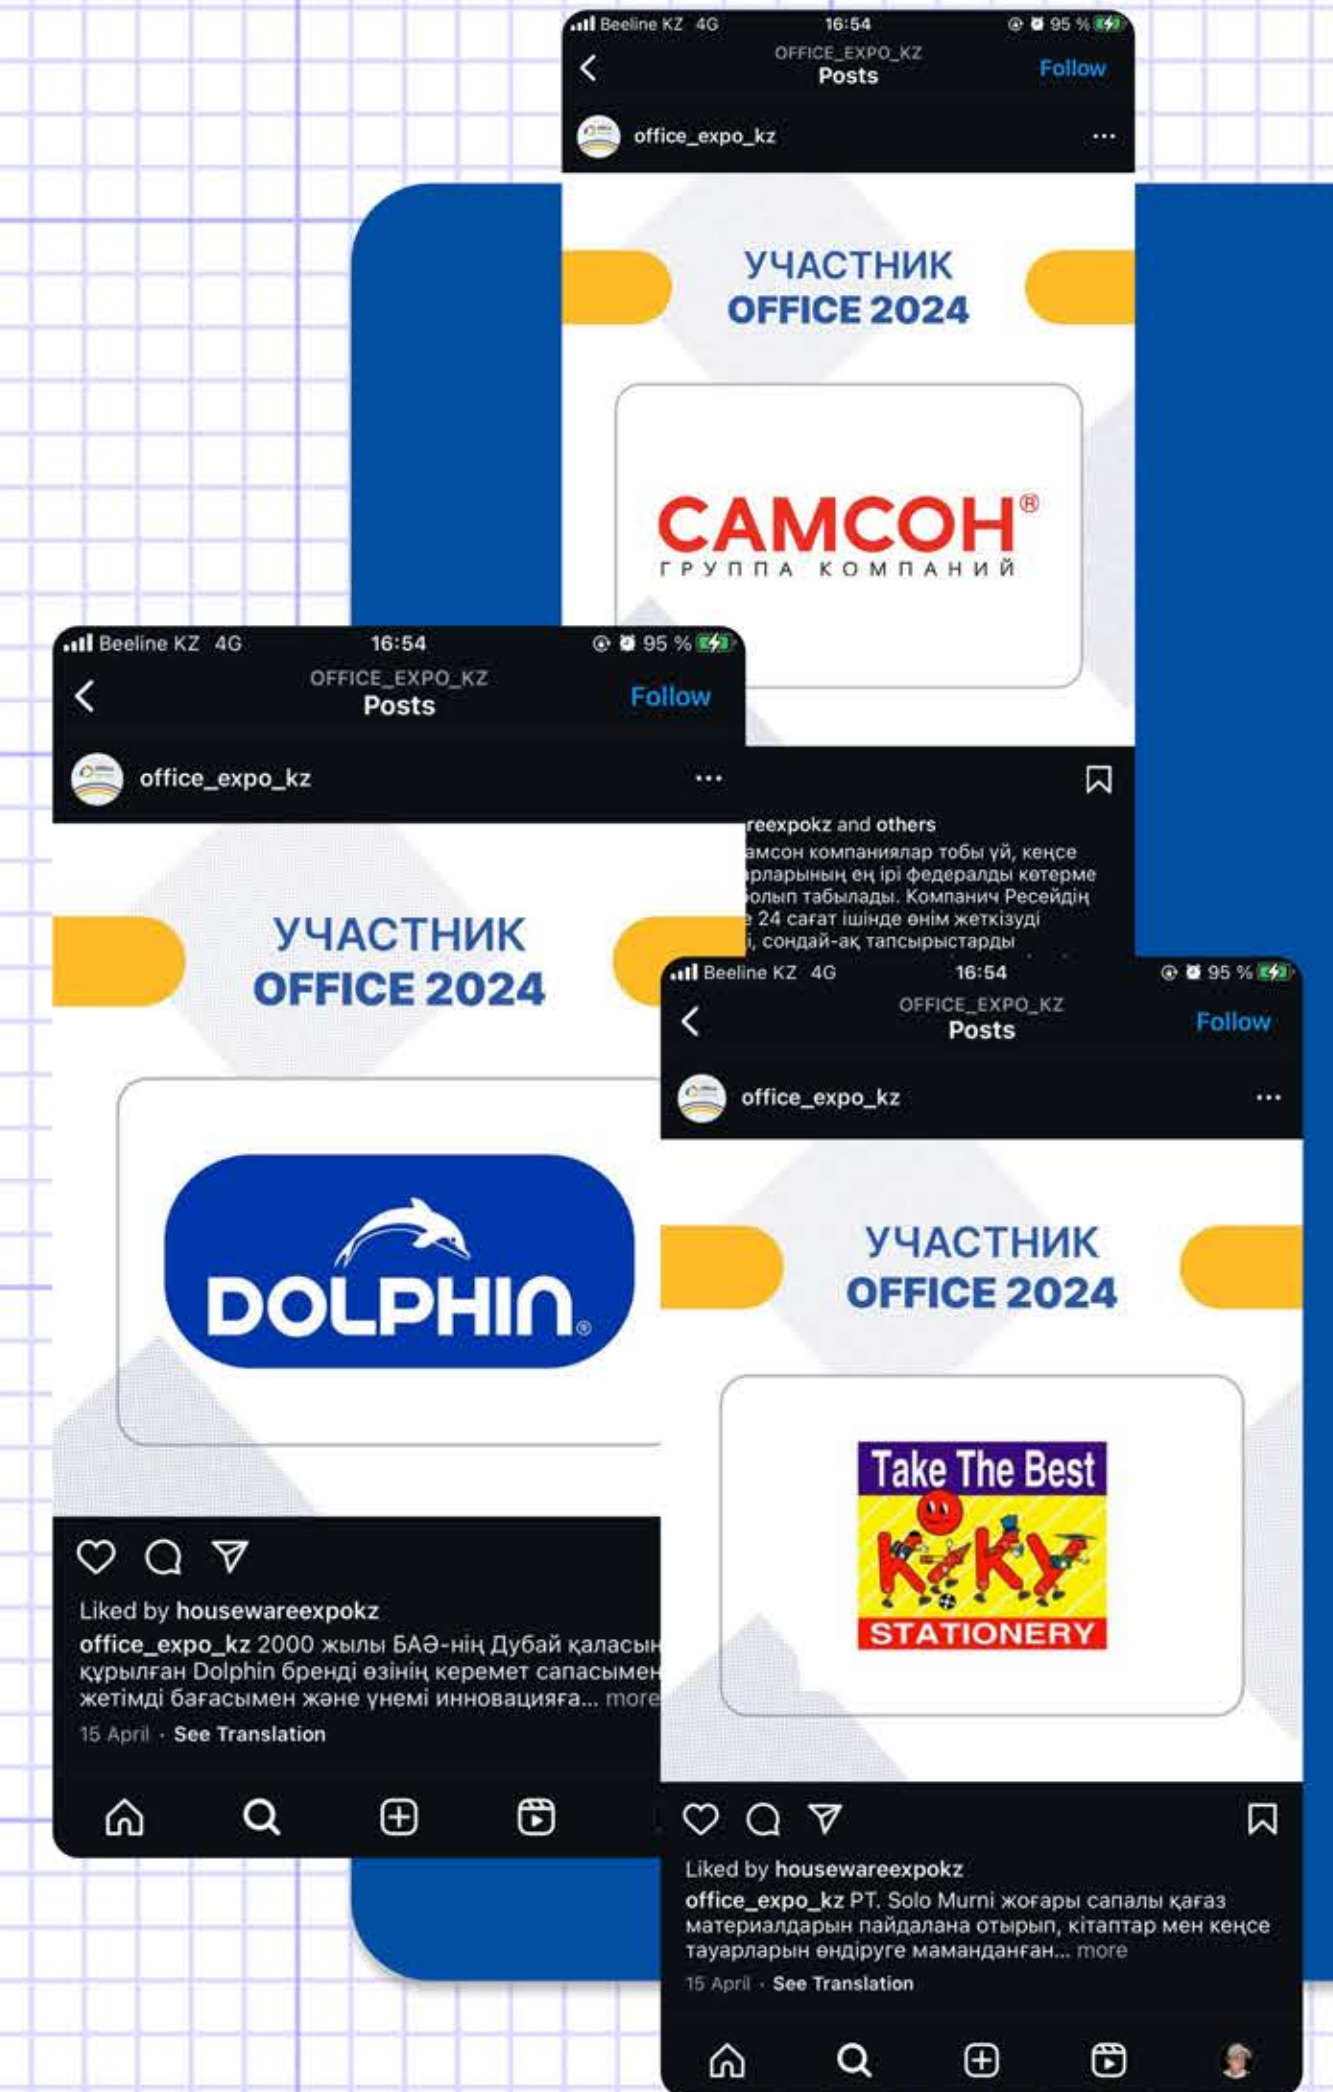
Beeline KZ 4G 16:54 95 %
OFFICE_EXPO_KZ
Posts
Follow
office_expo_kz ...

УЧАСТНИК
OFFICE 2024

САМСОН®
ГРУППА КОМПАНИЙ

reexpokz and others
амсон компаниялар тобы үй, кеңсе
рларының ең ірі федералды көтерме
болып табылады. Компанич Ресейдің
24 сағат ішінде өнім жеткізуді
і, сондай-ақ тапсырыстарды

Beeline KZ 4G 16:54 95 %
OFFICE_EXPO_KZ
Posts
Follow
office_expo_kz ...

УЧАСТНИК
OFFICE 2024

DOLPHIN®

Liked by housewareexpokz
office_expo_kz 2000 жылы БАӘ-нің Дубай қаласын құрылған Dolphin бренді өзінің керемет сапасымен жетімді бағасымен және үнемі инновацияға... more
15 April · See Translation

Beeline KZ 4G 16:54 95 %
OFFICE_EXPO_KZ
Posts
Follow
office_expo_kz ...

УЧАСТНИК
OFFICE 2024

Take The Best
KyKy
STATIONERY

Liked by housewareexpokz
office_expo_kz PT. Solo Murni жоғары сапалы қағаз материалдарын пайдалана отырып, кітаптар мен кеңсе тауарларын өндіруге маманданған... more
15 April · See Translation